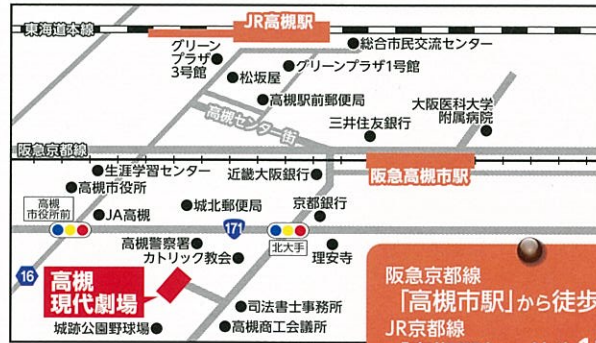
東海道本線
JR高槻駅
グリーンプラザ3号館
総合市民交流センター
松坂屋
グリーンプラザ1号館
高槻駅前郵便局
高槻センター街
大阪医科大学附属病院
三井住友銀行
阪急京都線
阪急高槻市駅
生涯学習センター
近畿大阪銀行
高槻市役所
高槻市役所前
JA高槻
城北郵便局
京都銀行
171
高槻警察署
北大手
カトリック教会
理安寺
16
高槻現代劇場
司法書士事務所
城跡公園野球場
高槻商工会議所
阪急京都線
「高槻市駅」から徒歩
JR京都線